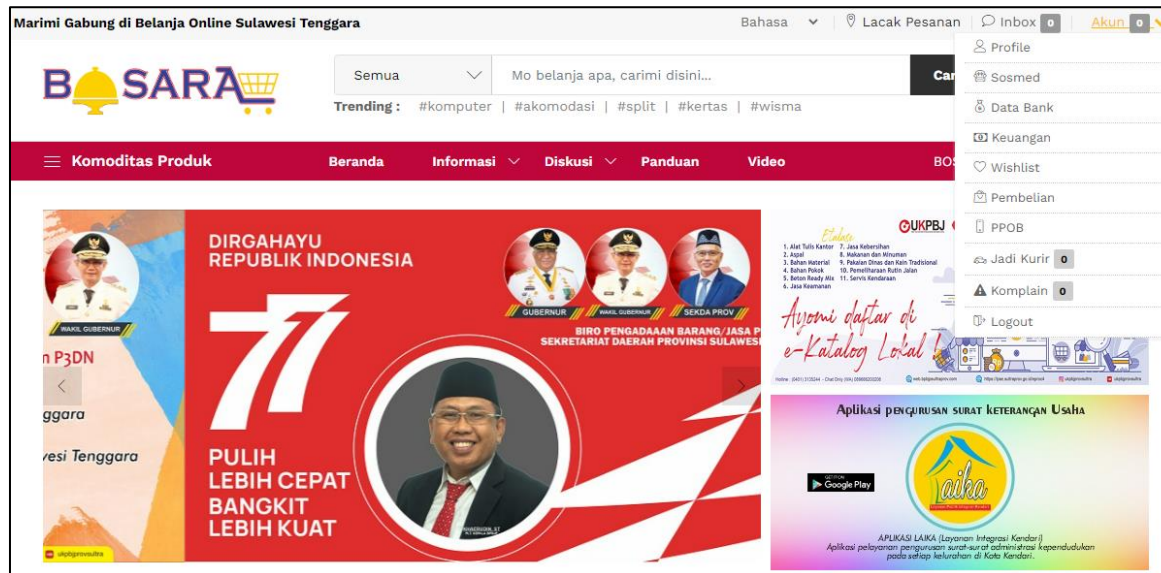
Marimi Gabung di Belanja Online Sulawesi Tenggara

Bahasa | Lacak Pesanan | Inbox 0 | Akun 0

BOSARA

Semua | Mo belanja apa, carimi disini... | Car

Trending : #komputer | #akomodasi | #split | #kertas | #wisma

Komoditas Produk | Beranda | Informasi | Diskusi | Panduan | Video | BO

Profile
Sosmed
Data Bank
Keuangan
Wishlist
Pembelian
PPOB
Jadi Kurir 0
Komplain 0
Logout

WAKIL GUBERNUR

n P3DN

ggara

vesi Tenggara

DIRGAHAYU REPUBLIK INDONESIA

77

PULIH LEBIH CEPAT BANGKIT LEBIH KUAT

GUBERNUR | WAKIL GUBERNUR | SEKDA PROV

BIRO PENGADAAN BARANG/JASA P SEKRETARIAT DAERAH PROVINSI SULAWESI

ukpbjprovsultra

UKPBJ

1. Alat Tulis Kantor 2. Aspal 3. Bahan Material 4. Bahan Pokok 5. Beton Ready Mix 6. Jasa Keamanan 7. Jasa Kebersihan 8. Makanan dan Minuman 9. Pakaian Dinas dan Kain Tradisional 10. Pemeliharaan Rutin Jalan 11. Servis Kendaraan

Ayomi daftar di e-Katalog Lokal

Aplikasi pengurusan surat keterangan Usaha

Google Play

Laika

APLIKASI LAIKA (Layanan Integrasi Kendari)
Aplikasi pelayanan pengurusan surat-surat administrasi kependudukan pada setiap kelurahan di Kota Kendari.